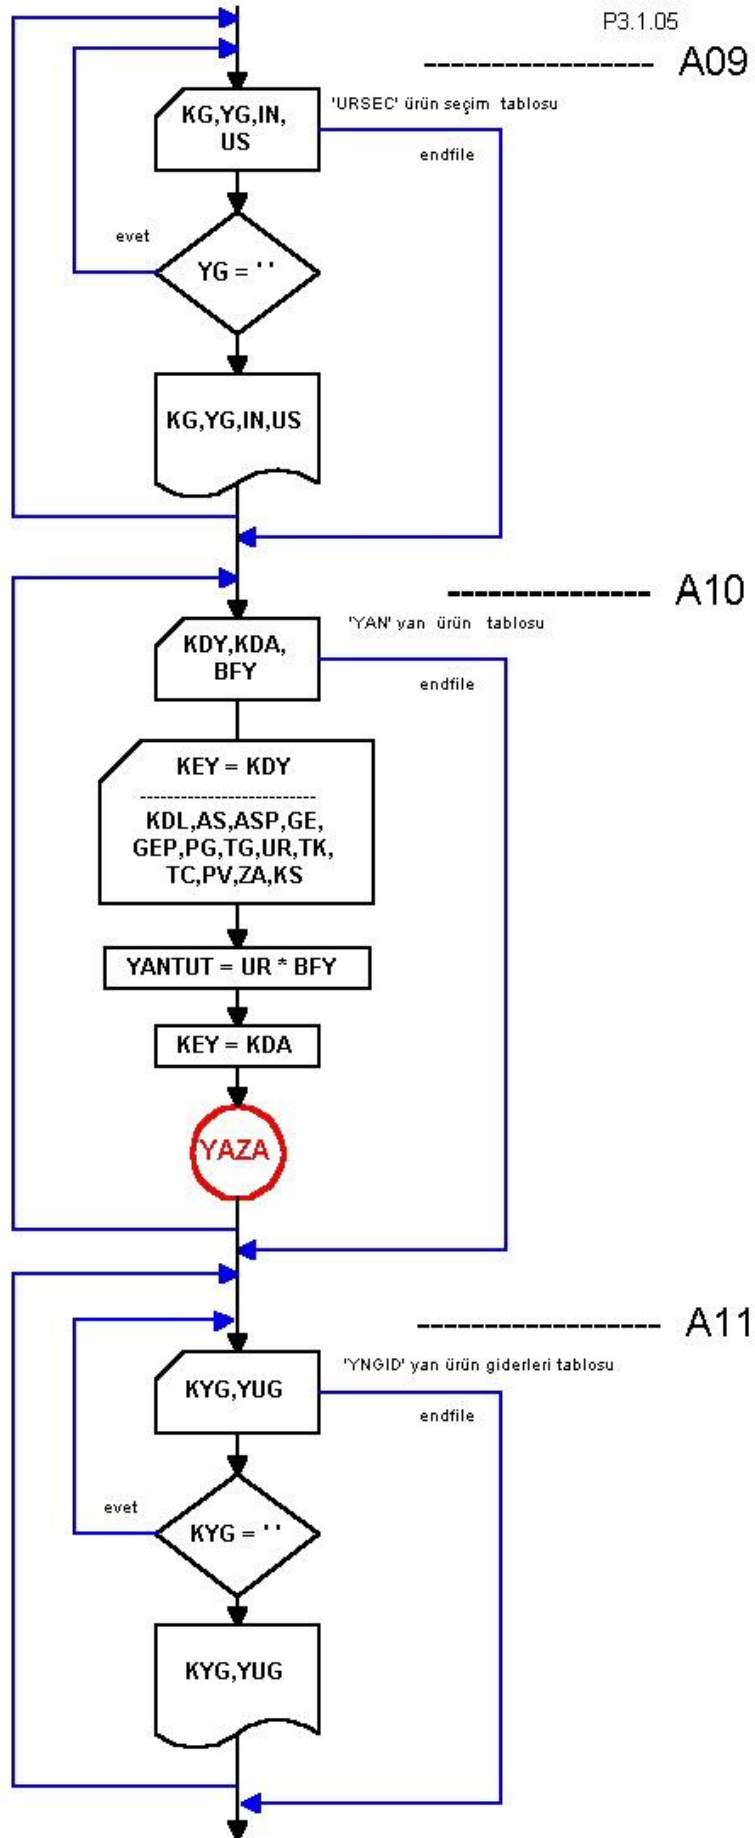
P3.1.05

------------------ A09

'URSEC' ürün seçim tablosu

KG,YG,IN, US

endfile

evet

YG = ' '

KG,YG,IN,US

---------------- A10

'YAN' yan ürün tablosu

KDY,KDA, BFY

endfile

KEY = KDY

KDL,AS,ASP,GE, GEP,PG,TG,UR,TK, TC,PV,ZA,KS

YANTUT = UR * BFY

KEY = KDA

YAZA

------------------ A11

'YNGID' yan ürün giderleri tablosu

KYG,YUG

endfile

evet

KYG = ' '

KYG,YUG